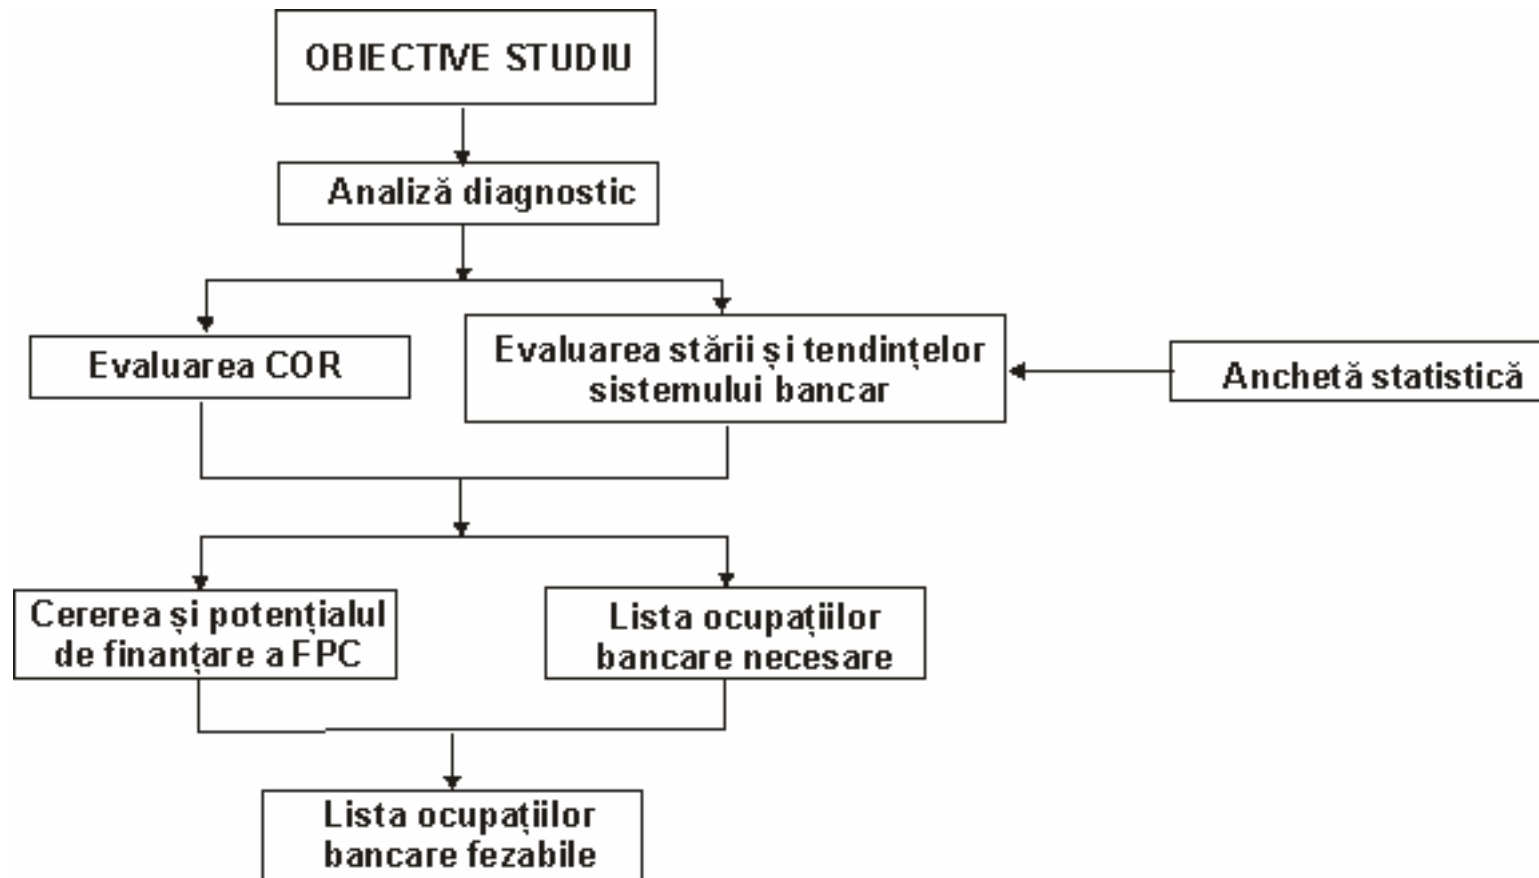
OBIECTIVE STUDIU

Analiză diagnostic

Evaluarea COR

Evaluarea stării și tendințelor sistemului bancar

Anchetă statistică

Cererea și potențialul de finanțare a FPC

Lista ocupațiilor bancare necesare

Lista ocupațiilor bancare fezabile